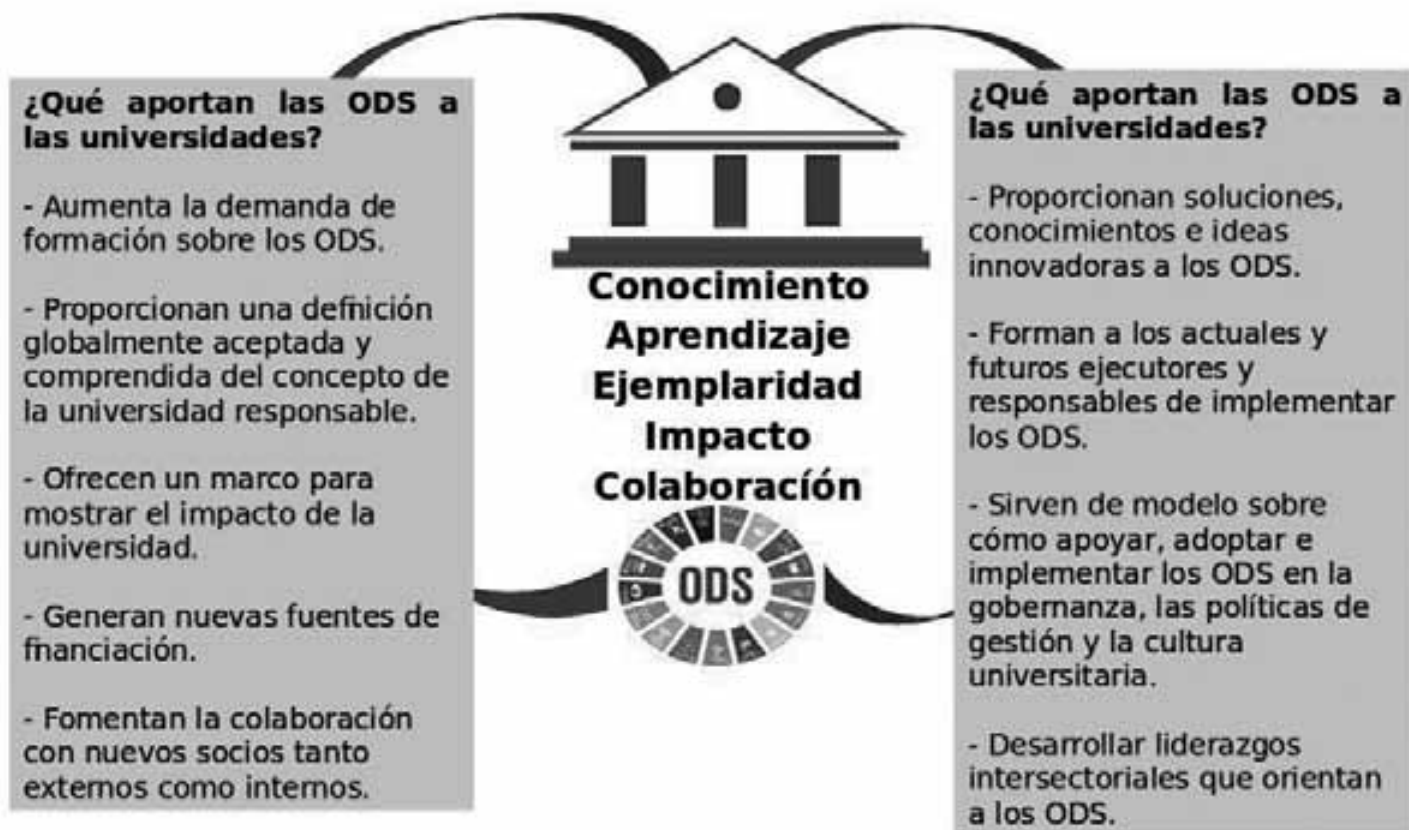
¿Qué aportan las ODS a las universidades?

- Aumenta la demanda de formación sobre los ODS.

- Proporcionan una definición globalmente aceptada y comprendida del concepto de la universidad responsable.

- Ofrecen un marco para mostrar el impacto de la universidad.

- Generan nuevas fuentes de financiación.

- Fomentan la colaboración con nuevos socios tanto externos como internos.

Conocimiento
Aprendizaje
Ejemplaridad
Impacto
Colaboracíón

ODS

¿Qué aportan las ODS a las universidades?

- Proporcionan soluciones, conocimientos e ideas innovadoras a los ODS.

- Forman a los actuales y futuros ejecutores y responsables de implementar los ODS.

- Sirven de modelo sobre cómo apoyar, adoptar e implementar los ODS en la gobernanza, las políticas de gestión y la cultura universitaria.

- Desarrollar liderazgos intersectoriales que orientan a los ODS.